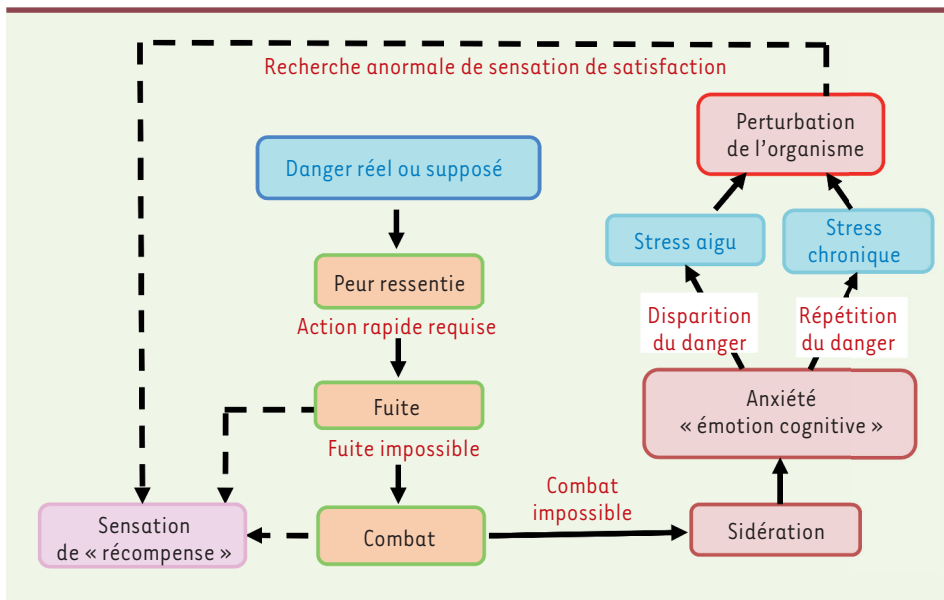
Recherche anormale de sensation de satisfaction

Perturbation de l'organisme

Danger réel ou supposé

Stress aigu

Stress chronique

Peur ressentie

Action rapide requise

Disparition du danger

Répétition du danger

Fuite

Anxiété « émotion cognitive »

Fuite impossible

Combat impossible

Sensation de « récompense »

Combat

Sidération